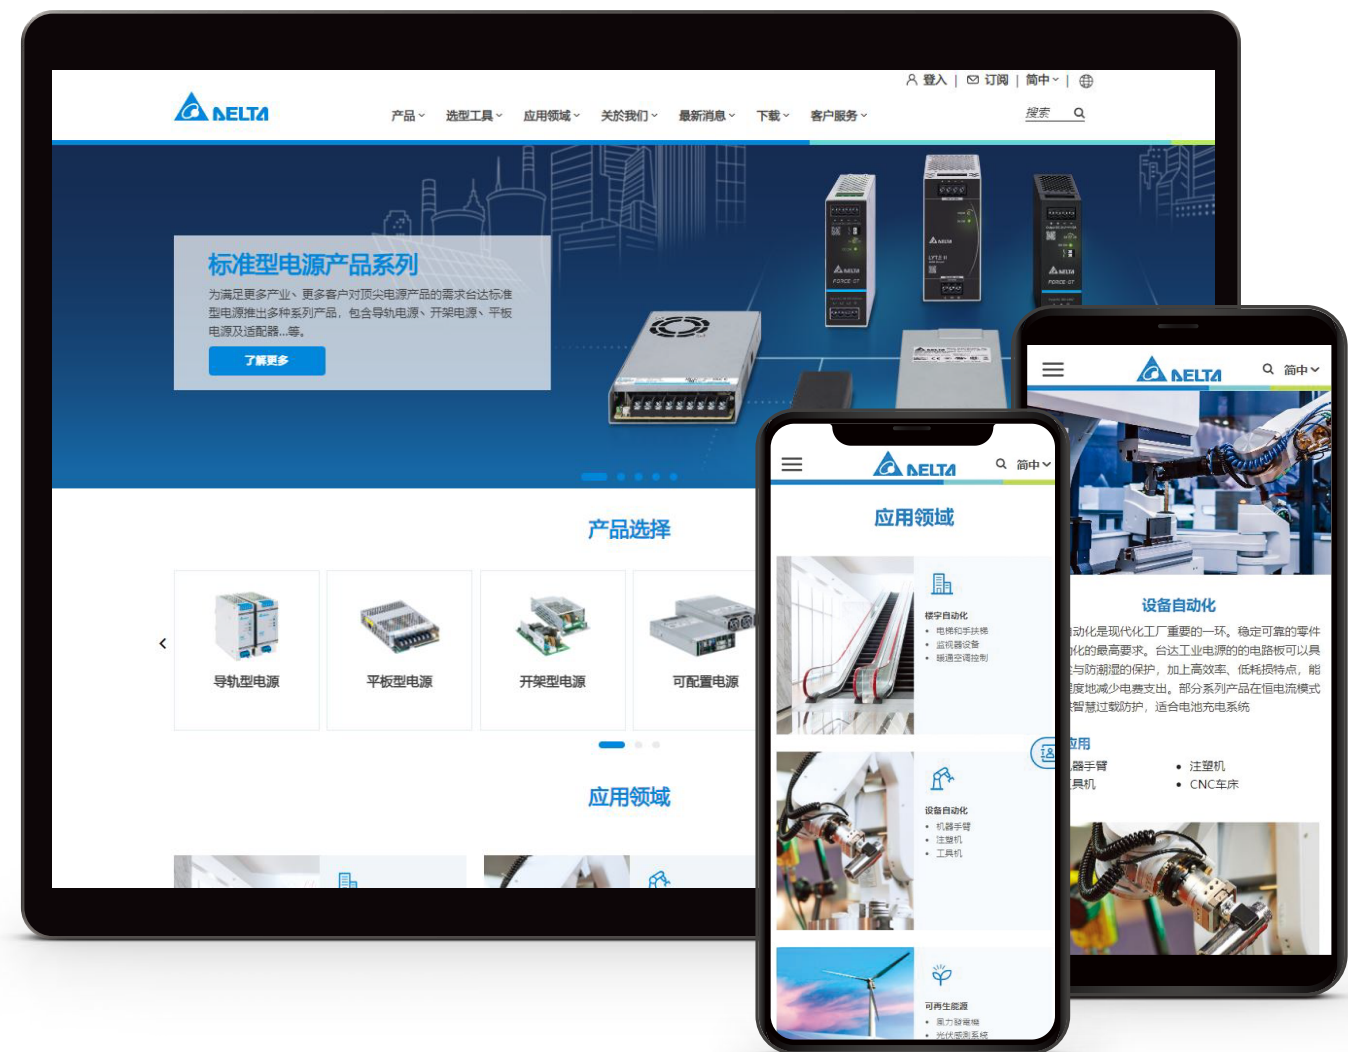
登入 | 订阅 | 简中 |

DELTA

产品 选型工具 应用领域 关於我们 最新消息 下载 客户服务

搜索

标准型电源产品系列

为满足更多产业、更多客户对顶尖电源产品的需求台达标准型电源推出多种系列产品，包含导轨电源、开架电源、平板电源及适配器...等。

了解更多

产品选择

导轨型电源

平板型电源

开架型电源

可配置电源

应用领域

DELTA 简中

应用领域

楼宇自动化
• 电梯和手扶梯
• 监视器设备
• 暖通空调控制

设备自动化
• 机器手臂
• 注塑机
• 工具机

可再生能源
• 风力发电機
• 光伏监测系统

DELTA 简中

设备自动化

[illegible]动化是现代化工厂重要的一环。稳定可靠的零件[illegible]化的最高要求。台达工业电源的电路板可以具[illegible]与防潮湿的保护，加上高效率、低耗损特点，能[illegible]度地减少电费支出。部分系列产品在恒电流模式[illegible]智慧过载防护，适合电池充电系统

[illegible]应用
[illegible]器手臂
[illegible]具机
• 注塑机
• CNC车床